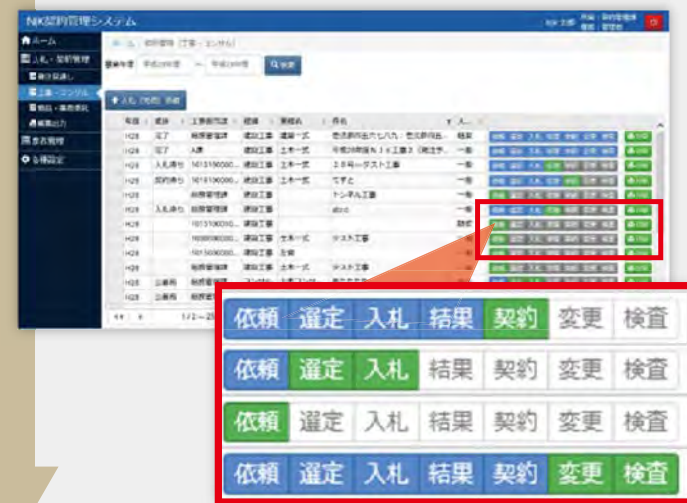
NK契約管理システム

ホーム
入札・契約管理
工事・コンサル
各者管理
各種設定

検索

| 依頼 | 選定 | 入札 | 結果 | 契約 | 変更 | 検査 |
|---|---|---|---|---|---|---|
| 依頼 | 選定 | 入札 | 結果 | 契約 | 変更 | 検査 |
| 依頼 | 選定 | 入札 | 結果 | 契約 | 変更 | 検査 |
| 依頼 | 選定 | 入札 | 結果 | 契約 | 変更 | 検査 |